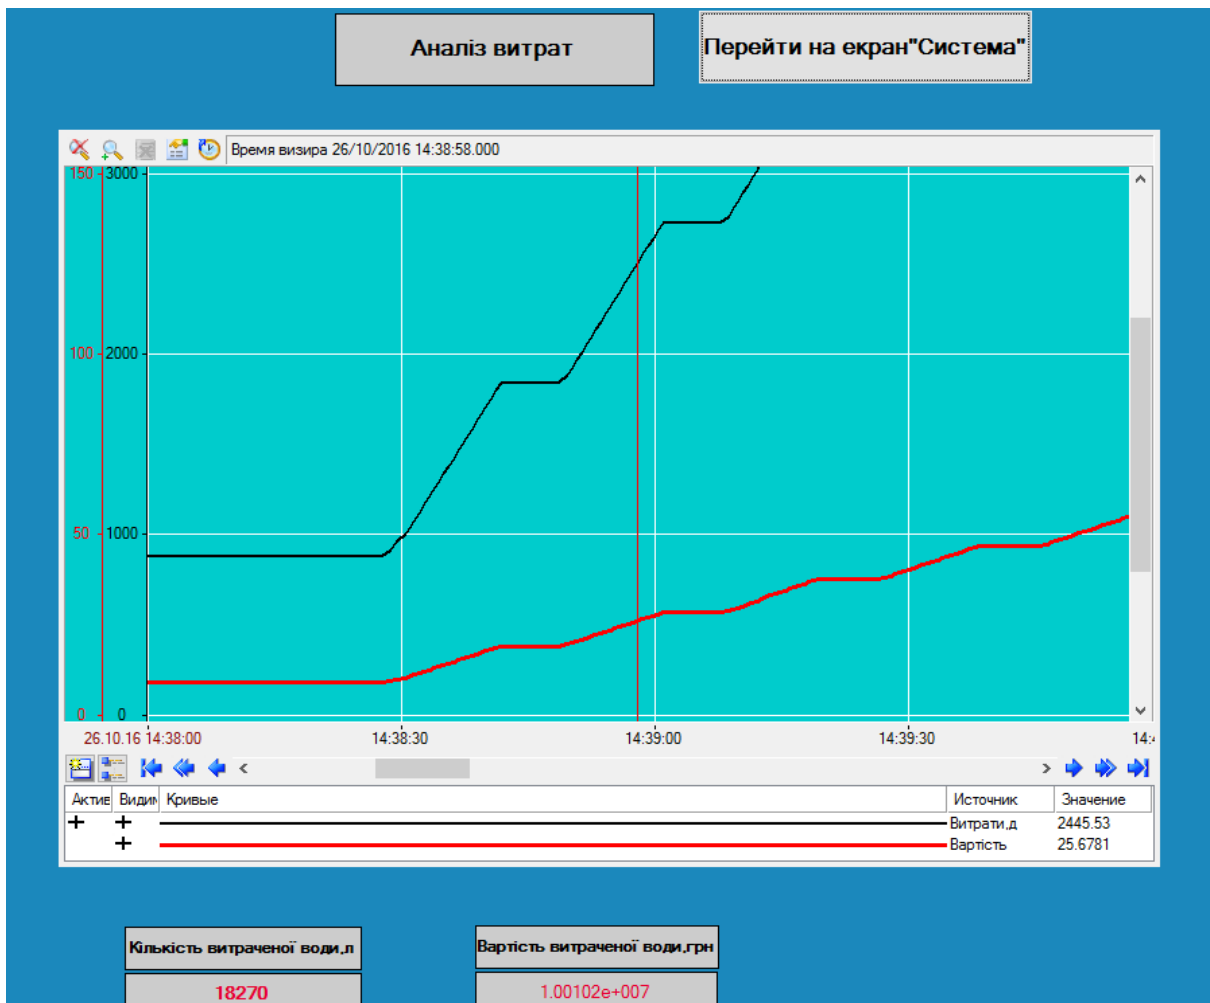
Аналіз витрат

Перейти на екран"Система"

Время визира 26/10/2016 14:38:58.000

150 3000

100 2000

50 1000

0 0

26.10.16 14:38:00

14:38:30

14:39:00

14:39:30

14:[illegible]

| Актив | Видим | Кривые | Источник | Значение |
|---|---|---|---|---|
| + | + | | Витрати,д | 2445.53 |
| | + | | Вартість | 25.6781 |

Кількість витраченої води,л

18270

Вартість витраченої води,грн

1.00102e+007